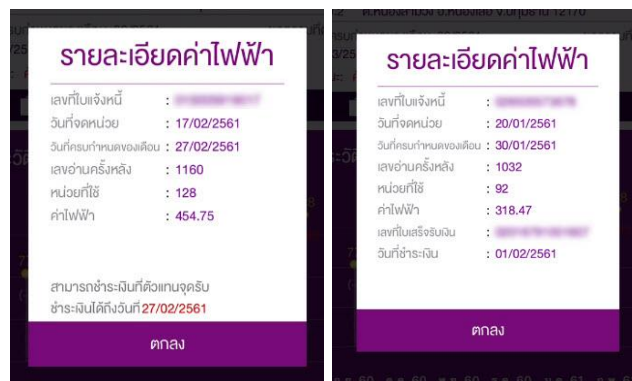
รายละเอียดค่าไฟฟ้า

เลขที่ใบแจ้งหนี้ : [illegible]
วันที่จดหน่วย : 17/02/2561
วันที่ครบกำหนดของเดือน : 27/02/2561
เลขอ่านครั้งหลัง : 1160
หน่วยที่ใช้ : 128
ค่าไฟฟ้า : 454.75

สามารถชำระเงินที่ตัวแทนจุดรับชำระเงินได้ถึงวันที่ 27/02/2561

ตกลง

รายละเอียดค่าไฟฟ้า

เลขที่ใบแจ้งหนี้ : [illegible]
วันที่จดหน่วย : 20/01/2561
วันที่ครบกำหนดของเดือน : 30/01/2561
เลขอ่านครั้งหลัง : 1032
หน่วยที่ใช้ : 92
ค่าไฟฟ้า : 318.47
เลขที่ใบเสร็จรับเงิน : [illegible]
วันที่ชำระเงิน : 01/02/2561

ตกลง